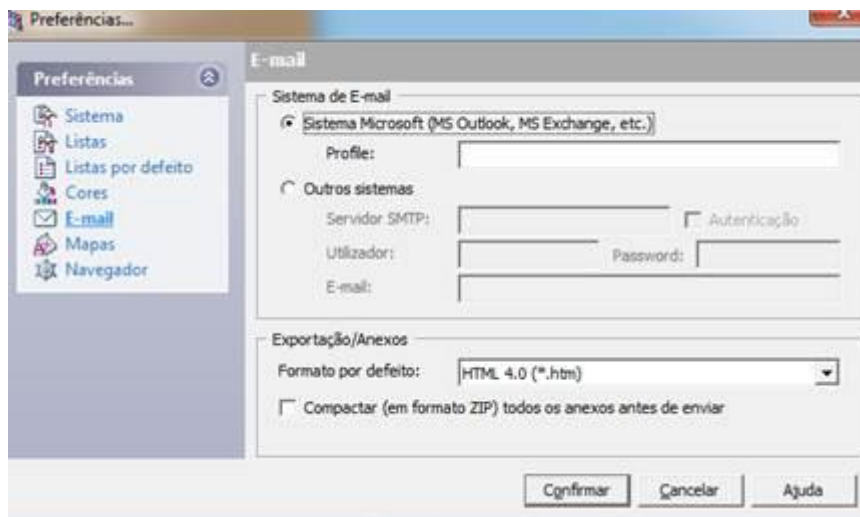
Preferências...

Preferências

Sistema
Listas
Listas por defeito
Cores
E-mail
Mapas
Navegador

E-mail

Sistema de E-mail

Sistema Microsoft (MS Outlook, MS Exchange, etc.)

Profile:

Outros sistemas

Servidor SMTP:

Autenticação

Utilizador:

Password:

E-mail:

Exportação/Anexos

Formato por defeito:

HTML 4.0 (*.htm)

Compactar (em formato ZIP) todos os anexos antes de enviar

Confirmar

Cancelar

Ajuda